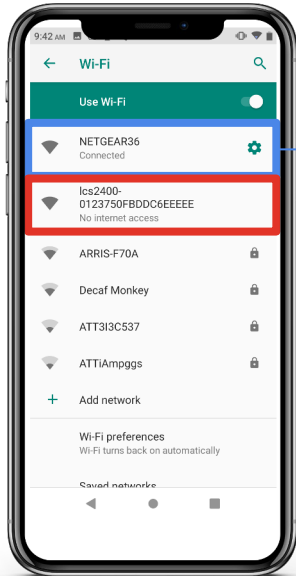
9:42 AM

Wi-Fi

Use Wi-Fi

NETGEAR36
Connected

lcs2400-0123750FBDDC6EEEEE
No internet access

ARRIS-F70A

Decaf Monkey

ATT3I3C537

ATTiAmpggs

Add network

Wi-Fi preferences
Wi-Fi turns back on automatically

Saved networks